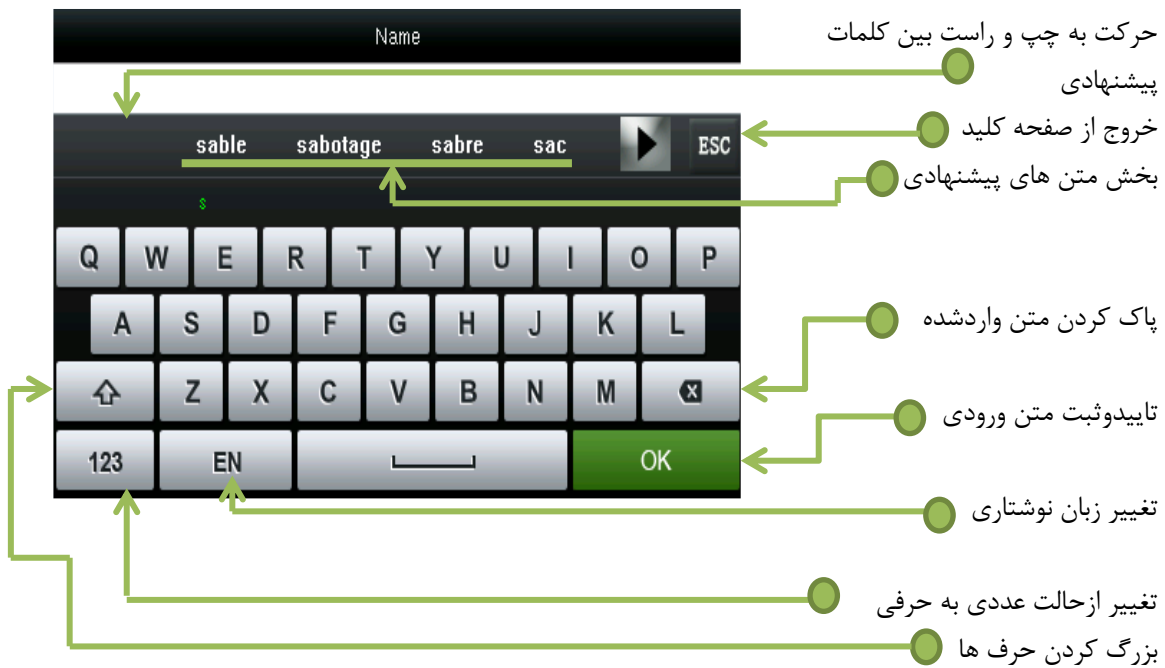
Name

sable sabotage sabre sac

ESC

s

Q W E R T Y U I O P

A S D F G H J K L

Z X C V B N M

123 EN OK

حرکت به چپ و راست بین کلمات پیشنهادی

خروج از صفحه کلید

بخش متن های پیشنهادی

پاک کردن متن واردشده

تاییدوثبت متن ورودی

تغییر زبان نوشتاری

تغییر ازحالت عددی به حرفی

بزرگ کردن حرف ها